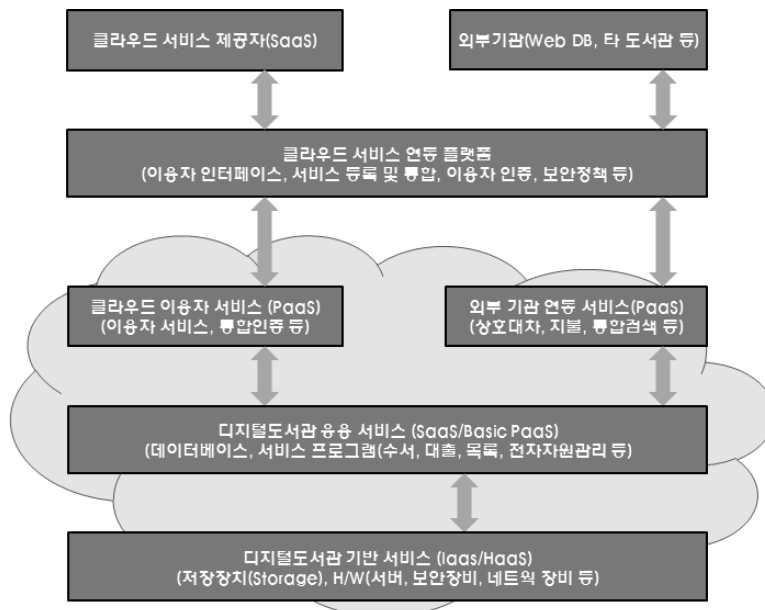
클라우드 서비스 제공자(SaaS)

외부기관(Web DB, 타 도서관 등)

클라우드 서비스 연동 플랫폼
(이용자 인터페이스, 서비스 등록 및 통합, 이용자 인증, 보안정책 등)

클라우드 이용자 서비스 (PaaS)
(이용자 서비스, 통합인증 등)

외부 기관 연동 서비스(PaaS)
(상호대차, 지불, 통합검색 등)

디지털도서관 응용 서비스 (SaaS/Basic PaaS)
(데이터베이스, 서비스 프로그램(수서, 대출, 목록, 전자자원관리 등)

디지털도서관 기반 서비스 (IaaS/HaaS)
(저장장치(Storage), H/W(서버, 보안장비, 네트웍 장비 등)